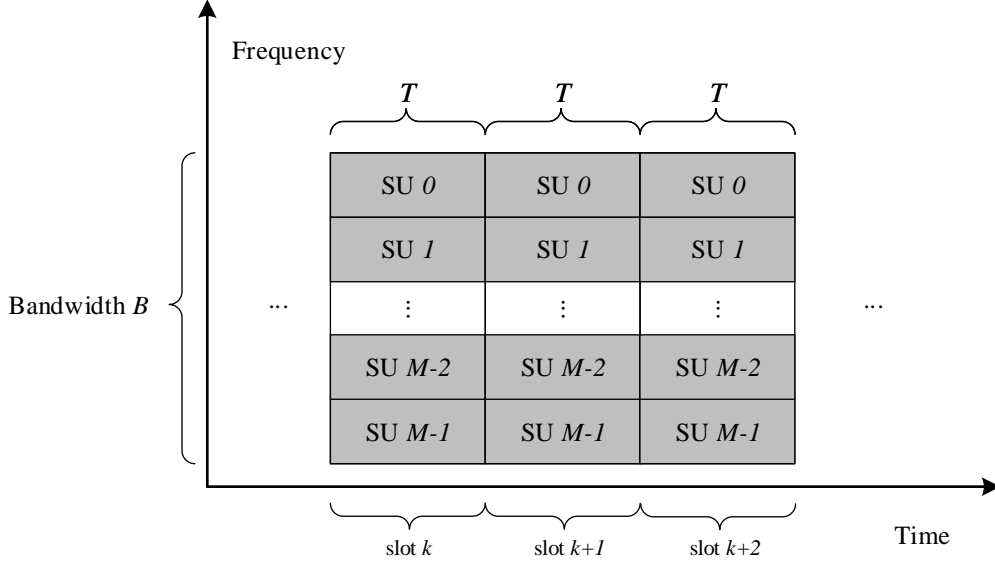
Frequency

$T$ $T$ $T$

Bandwidth $B$

...

| SU $0$ | SU $0$ | SU $0$ |
|---|---|---|
| SU $1$ | SU $1$ | SU $1$ |
| ⋮ | ⋮ | ⋮ |
| SU $M-2$ | SU $M-2$ | SU $M-2$ |
| SU $M-1$ | SU $M-1$ | SU $M-1$ |

...

slot $k$ slot $k+1$ slot $k+2$

Time